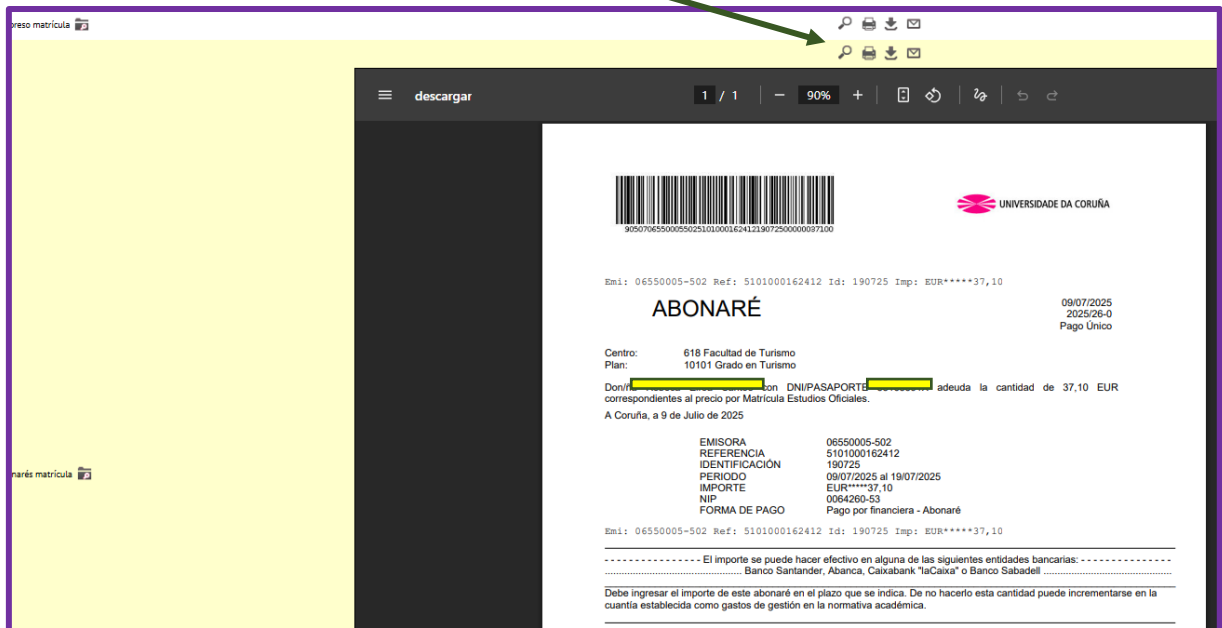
preso matrícula

narés matrícula

descargar

1 / 1

90%

9050706550005502510100016241219072500000037100

UNIVERSIDADE DA CORUÑA

Emi: 06550005-502 Ref: 5101000162412 Id: 190725 Imp: EUR*****37,10

ABONARÉ

09/07/2025
2025/26-0
Pago Único

Centro: 618 Facultad de Turismo
Plan: 10101 Grado en Turismo

Don/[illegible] con DNI/PASAPORTE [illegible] adeuda la cantidad de 37,10 EUR correspondientes al precio por Matrícula Estudios Oficiales.

A Coruña, a 9 de Julio de 2025

| | |
|---|---|
| EMISORA | 06550005-502 |
| REFERENCIA | 5101000162412 |
| IDENTIFICACIÓN | 190725 |
| PERIODO | 09/07/2025 al 19/07/2025 |
| IMPORTE | EUR*****37,10 |
| NIP | 0064260-53 |
| FORMA DE PAGO | Pago por financiera - Abonaré |

Emi: 06550005-502 Ref: 5101000162412 Id: 190725 Imp: EUR*****37,10

- - - - - - - - - - - - - - - - El importe se puede hacer efectivo en alguna de las siguientes entidades bancarias: - - - - - - - - - - - - - - - -
........................................ Banco Santander, Abanca, Caixabank "laCaixa" o Banco Sabadell ........................................

Debe ingresar el importe de este abonaré en el plazo que se indica. De no hacerlo esta cantidad puede incrementarse en la cuantía establecida como gastos de gestión en la normativa académica.